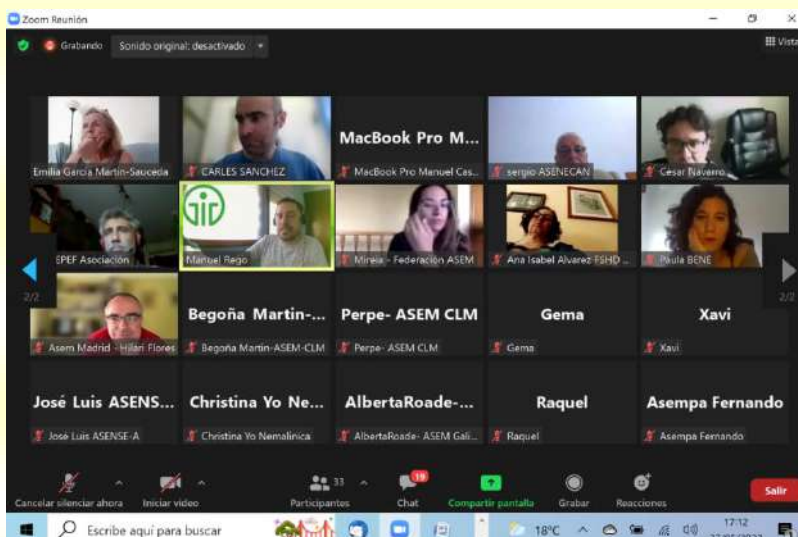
Zoom Reunión

Grabando Sonido original: desactivado

Vista

Emilia García Martín-Sauceda

CARLES SANCHEZ

MacBook Pro M...

MacBook Pro Manuel Cas...

sergio ASENECAN

César Navarro

EPEF Asociación

Manuel Rego

Mireia - Federación ASEM

Ana Isabel Alvarez FSHD ...

Paula BENE

2/2

2/2

Asem Madrid - Hilari Flores

Begoña Martin-...

Begoña Martin-ASEM-CLM

Perpe- ASEM CLM

Perpe- ASEM CLM

Gema

Gema

Xavi

Xavi

José Luis ASENS...

José Luis ASENSE-A

Christina Yo Ne...

Christina Yo Nemalinica

AlbertaRoade-...

AlbertaRoade- ASEM Gali...

Raquel

Raquel

Asempa Fernando

Asempa Fernando

Cancelar silenciar ahora

Iniciar video

33

Participantes

19

Chat

Compartir pantalla

Grabar

Reacciones

Salir

Escribe aquí para buscar

18°C

17:12

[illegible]